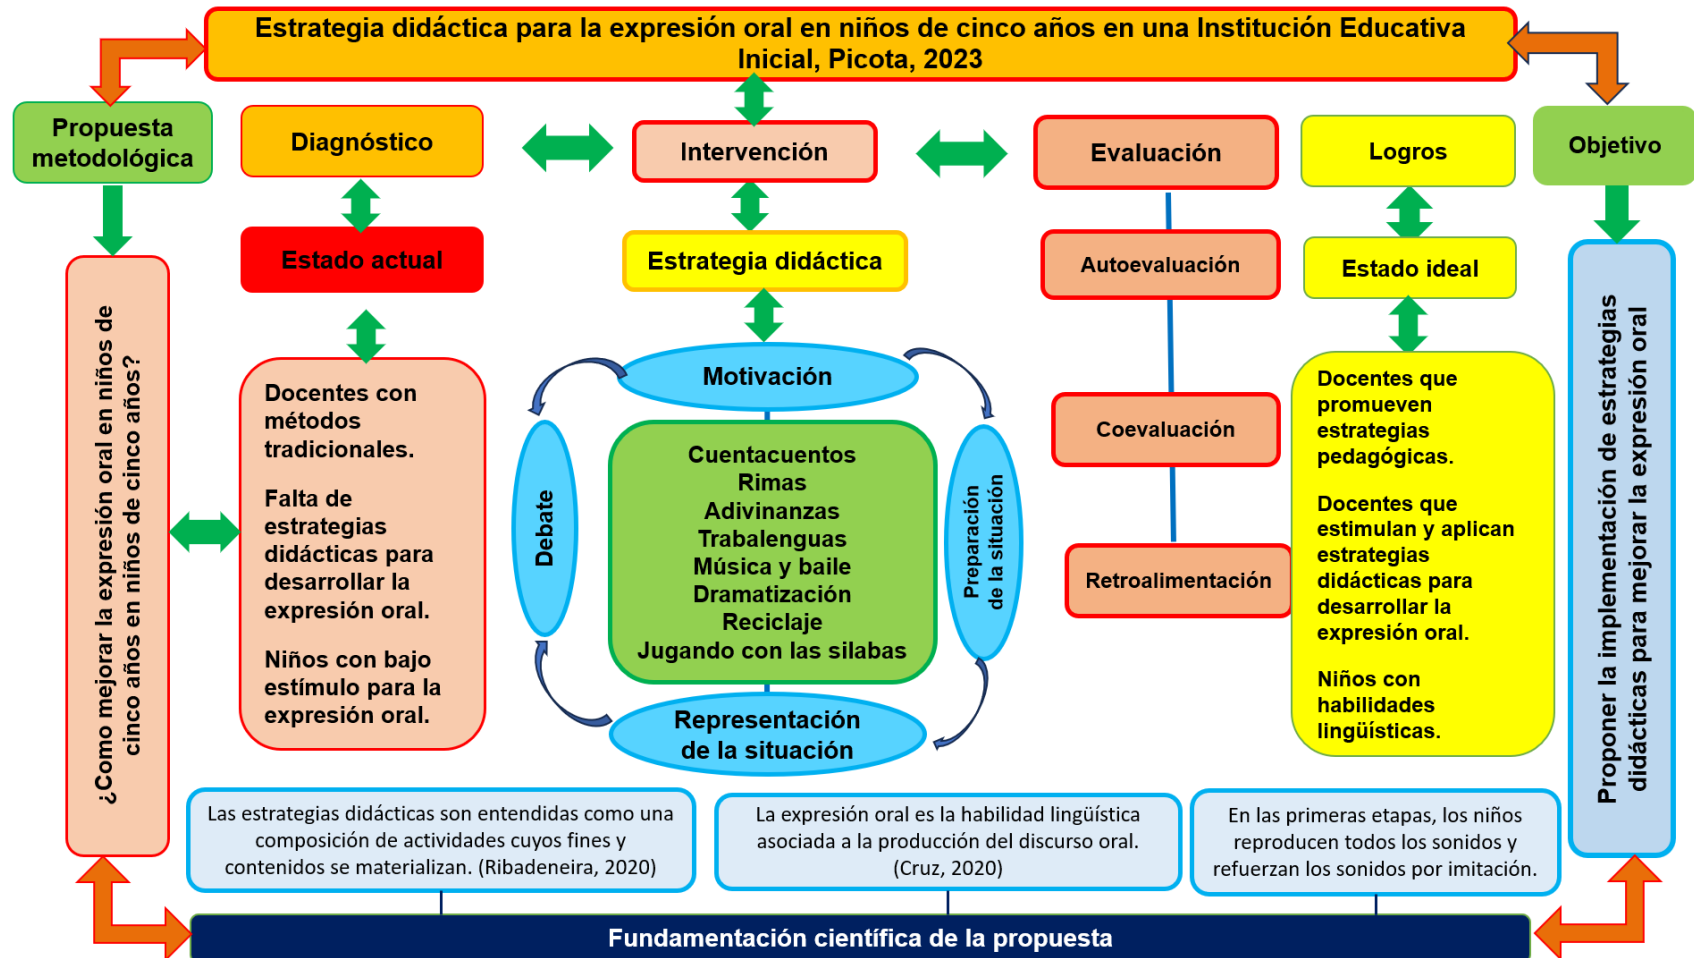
Estrategia didáctica para la expresión oral en niños de cinco años en una Institución Educativa Inicial, Picota, 2023

Propuesta metodológica

¿Como mejorar la expresión oral en niños de cinco años en niños de cinco años?

Diagnóstico

Estado actual

Docentes con métodos tradicionales.

Falta de estrategias didácticas para desarrollar la expresión oral.

Niños con bajo estímulo para la expresión oral.

Intervención

Estrategia didáctica

Motivación

Debate

Cuentacuentos
Rimas
Adivinanzas
Trabalenguas
Música y baile
Dramatización
Reciclaje
Jugando con las silabas

Preparación de la situación

Representación de la situación

Evaluación

Autoevaluación

Coevaluación

Retroalimentación

Logros

Estado ideal

Docentes que promueven estrategias pedagógicas.

Docentes que estimulan y aplican estrategias didácticas para desarrollar la expresión oral.

Niños con habilidades lingüísticas.

Objetivo

Proponer la implementación de estrategias didácticas para mejorar la expresión oral

Las estrategias didácticas son entendidas como una composición de actividades cuyos fines y contenidos se materializan. (Ribadeneira, 2020)

La expresión oral es la habilidad lingüística asociada a la producción del discurso oral. (Cruz, 2020)

En las primeras etapas, los niños reproducen todos los sonidos y refuerzan los sonidos por imitación.

Fundamentación científica de la propuesta